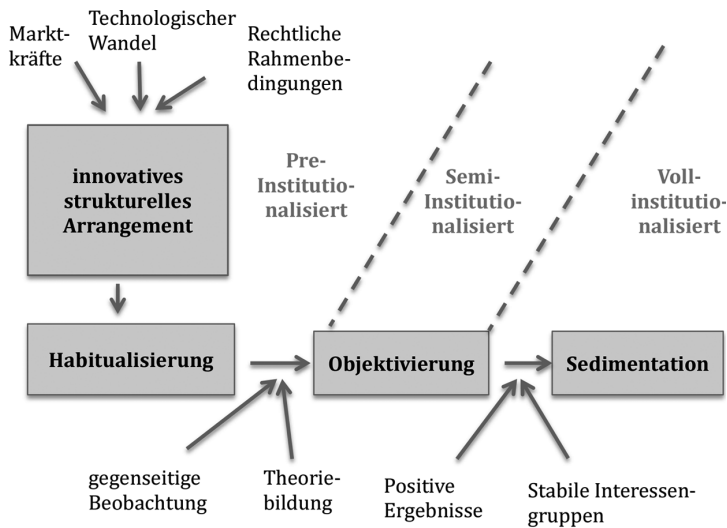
Marktkräfte

Technologischer Wandel

Rechtliche Rahmenbedingungen

innovatives strukturelles Arrangement

Pre-Institutionalisiert

Semi-Institutionalisiert

Vollinstitutionalisiert

Habitualisierung

Objektivierung

Sedimentation

gegenseitige Beobachtung

Theoriebildung

Positive Ergebnisse

Stabile Interessengruppen